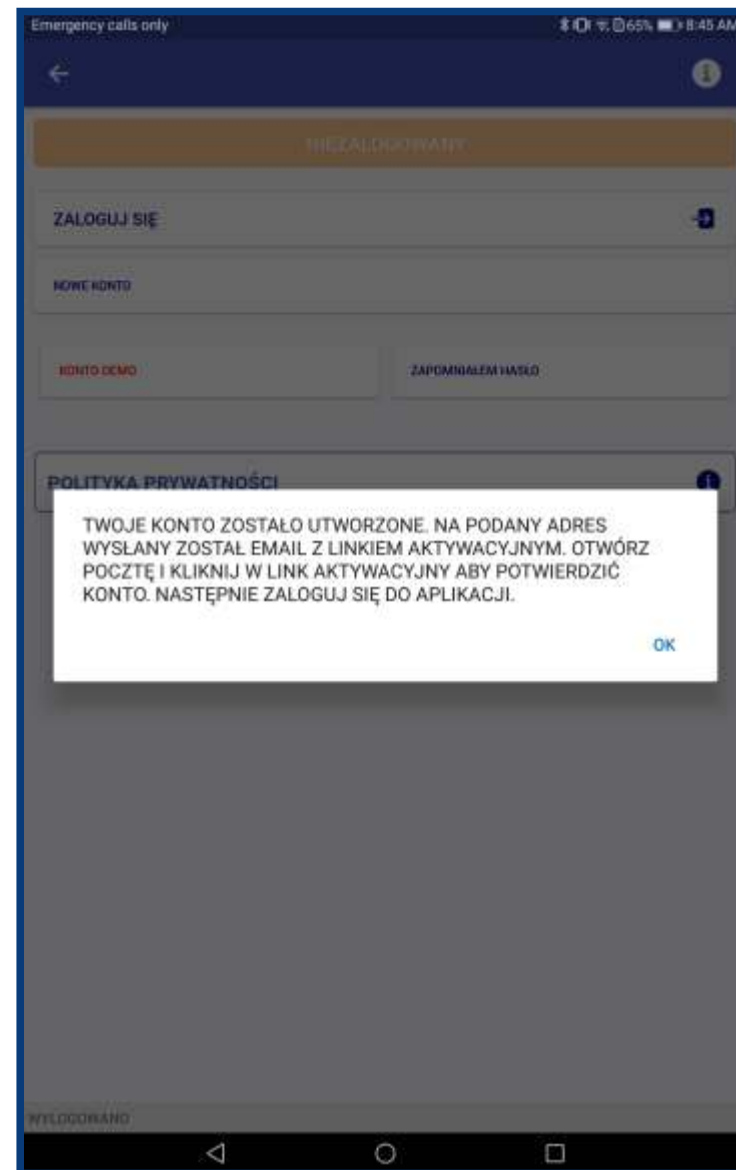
Emergency calls only

65% 8:45 AM

NIEZALOGOWANY

ZALOGUJ SIĘ

NOWE KONTO

KONTO DEMO

ZAPOMNIAŁEM HASŁO

POLITYKA PRYWATNOŚCI

TWOJE KONTO ZOSTAŁO UTWORZONE. NA PODANY ADRES WYSŁANY ZOSTAŁ EMAIL Z LINKIEM AKTYWACYJNYM. OTWÓRZ POCZTĘ I KLIKNIJ W LINK AKTYWACYJNY ABY POTWIERDZIĆ KONTO. NASTĘPNIE ZALOGUJ SIĘ DO APLIKACJI.

OK

WYLOGOWANO